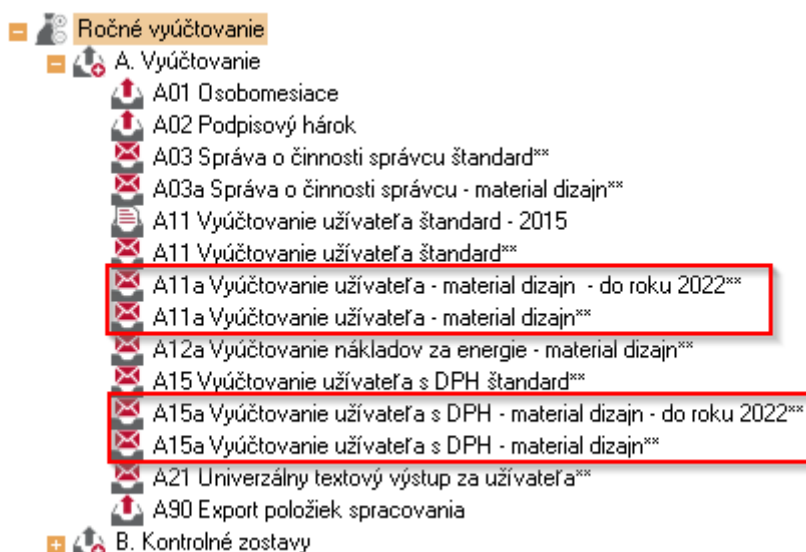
Ročné vyúčtovanie
A. Vyúčtovanie
A01 Osobomesiace
A02 Podpisový hárok
A03 Správa o činnosti správcu štandard**
A03a Správa o činnosti správcu - material dizajn**
A11 Vyúčtovanie užívateľa štandard - 2015
A11 Vyúčtovanie užívateľa štandard**
A11a Vyúčtovanie užívateľa - material dizajn - do roku 2022**
A11a Vyúčtovanie užívateľa - material dizajn**
A12a Vyúčtovanie nákladov za energie - material dizajn**
A15 Vyúčtovanie užívateľa s DPH štandard**
A15a Vyúčtovanie užívateľa s DPH - material dizajn - do roku 2022**
A15a Vyúčtovanie užívateľa s DPH - material dizajn**
A21 Univerzálny textový výstup za užívateľa**
A90 Export položiek spracovania
B. Kontrolné zostavy